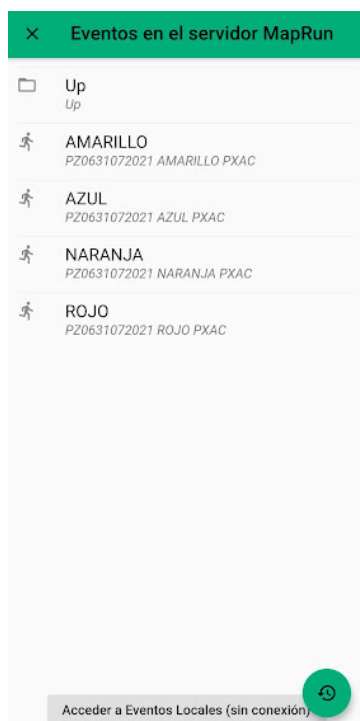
× Eventos en el servidor MapRun

Up
Up

AMARILLO
PZ0631072021 AMARILLO PXAC

AZUL
PZ0631072021 AZUL PXAC

NARANJA
PZ0631072021 NARANJA PXAC

ROJO
PZ0631072021 ROJO PXAC

Acceder a Eventos Locales (sin conexión)